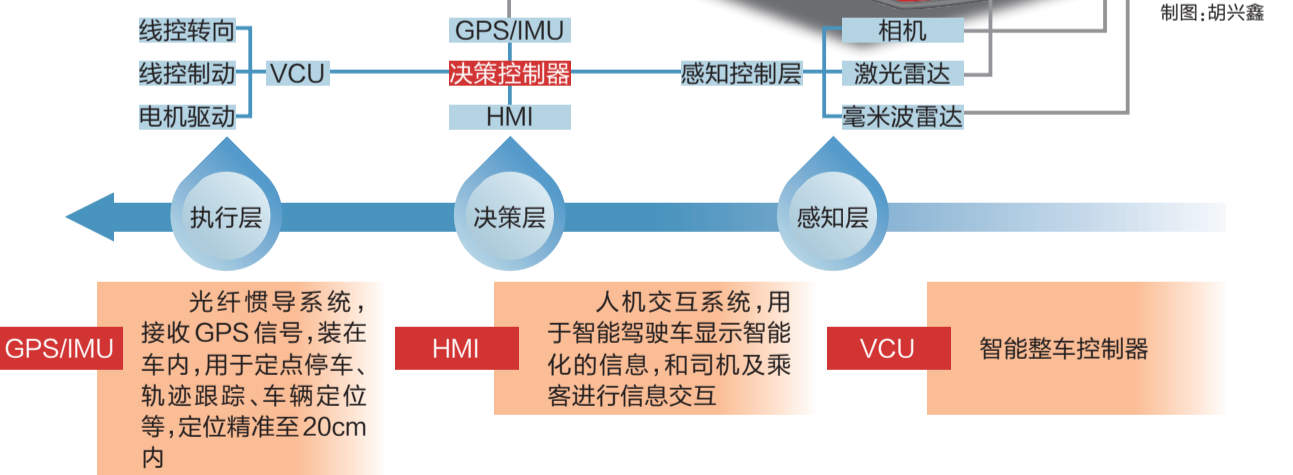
制图:胡兴鑫

线控转向
线控制动
电机驱动
VCU
GPS/IMU
决策控制器
HMI
感知控制层
相机
激光雷达
毫米波雷达

执行层
决策层
感知层

GPS/IMU
光纤惯导系统，接收GPS信号，装在车内，用于定点停车、轨迹跟踪、车辆定位等，定位精准至20cm内

HMI
人机交互系统，用于智能驾驶车显示智能化的信息，和司机及乘客进行信息交互

VCU
智能整车控制器